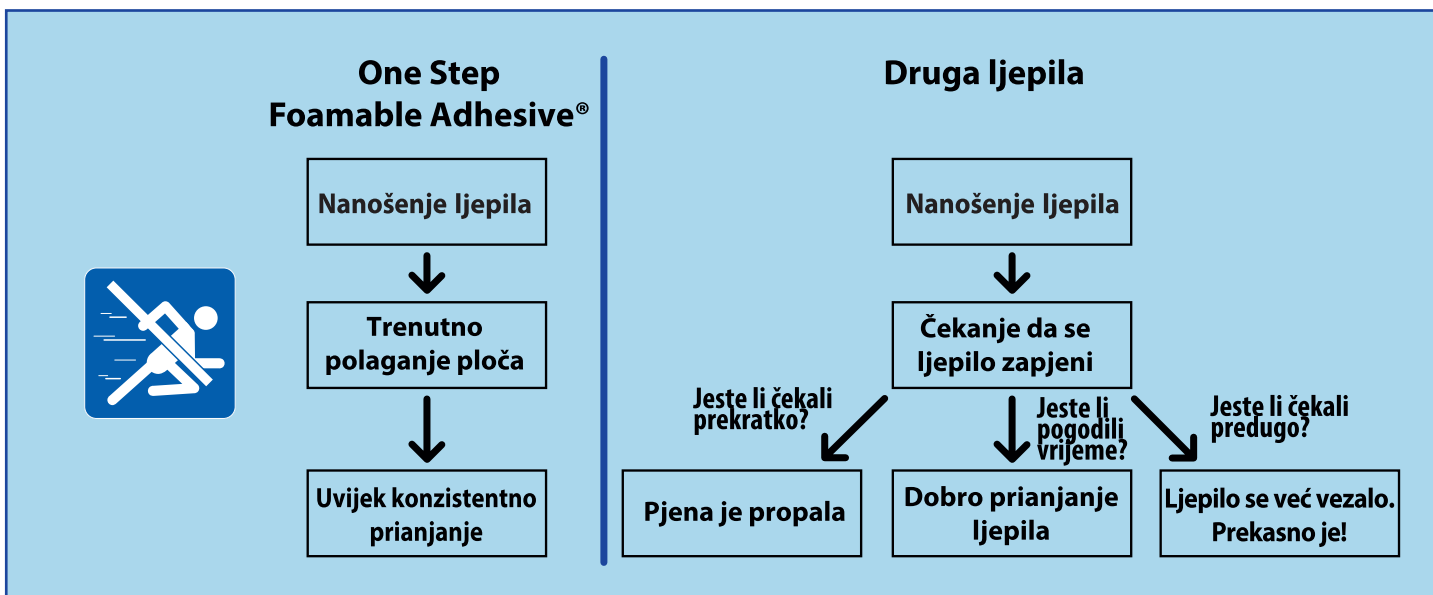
One Step Foamable Adhesive®

Nanošenje ljepila

Trenutno polaganje ploča

Uvijek konzistentno prianjanje

Druga ljepila

Nanošenje ljepila

Čekanje da se ljepilo zapjeni

Jeste li čekali prekratko?

Jeste li pogodili vrijeme?

Jeste li čekali predugo?

Pjena je propala

Dobro prianjanje ljepila

Ljepilo se već vezalo. Prekasno je!